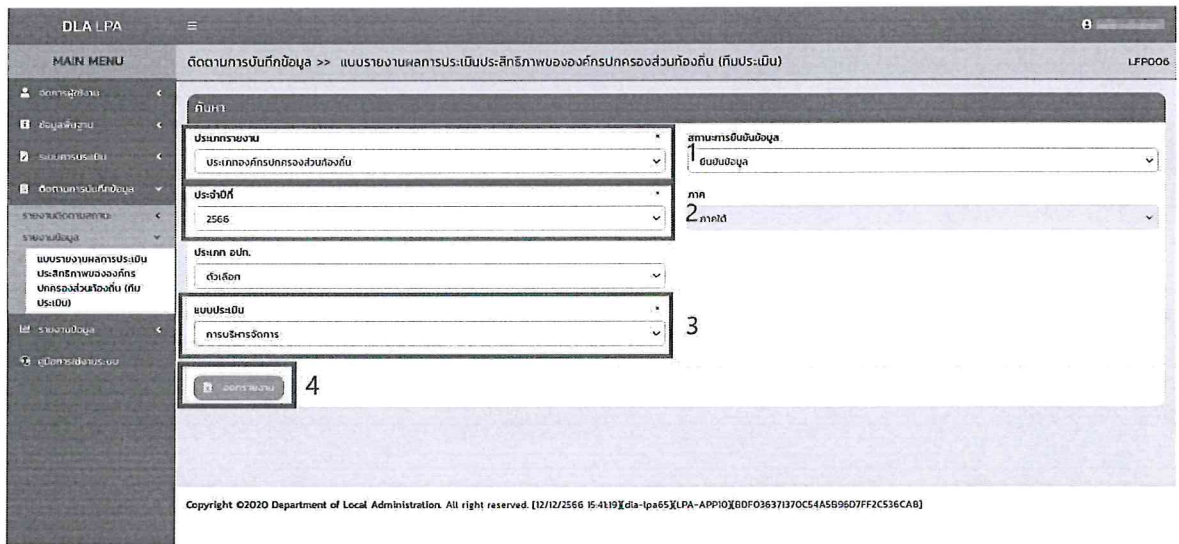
DLA LPA

MAIN MENU

จัดการผู้ใช้งาน

ข้อมูลพื้นฐาน

ระบบการประเมิน

ติดตามการบันทึกข้อมูล

รายงานติดตามสถานะ

รายงานข้อมูล

แบบรายงานผลการประเมินประสิทธิภาพขององค์กรปกครองส่วนท้องถิ่น (ทีมประเมิน)

รายงานข้อมูล

คู่มือการใช้งานระบบ

ติดตามการบันทึกข้อมูล >> แบบรายงานผลการประเมินประสิทธิภาพขององค์กรปกครองส่วนท้องถิ่น (ทีมประเมิน)

LFP006

ค้นหา

ประเภทรายงาน *

ประเภทองค์กรปกครองส่วนท้องถิ่น

สถานะการยืนยันข้อมูล

1

ยืนยันข้อมูล

ประจำปีที่ *

2566

ภาค

2

ภาคใต้

ประเภท อปท.

ตัวเลือก

แบบประเมิน *

การบริหารจัดการ

3

ออกรายงาน

4

Copyright ©2020 Department of Local Administration. All right reserved. [12/12/2566 15:41:19][dla-lpa65][LPA-APP10][BDF03637137OC54A5B96D7FF2C536CA8]